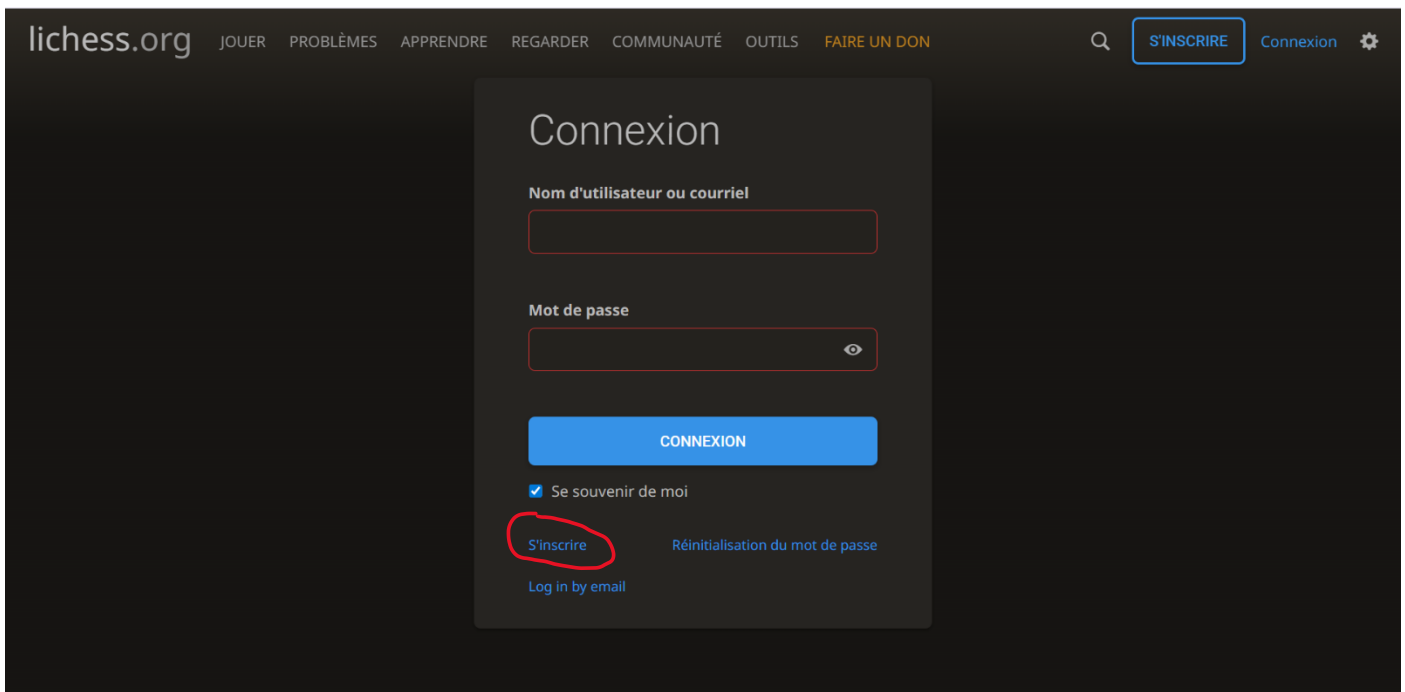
lichess.org JOUER PROBLÈMES APPRENDRE REGARDER COMMUNAUTÉ OUTILS FAIRE UN DON

S'INSCRIRE Connexion

Connexion

Nom d'utilisateur ou courriel

Mot de passe

CONNEXION

Se souvenir de moi

S'inscrire

Réinitialisation du mot de passe

Log in by email